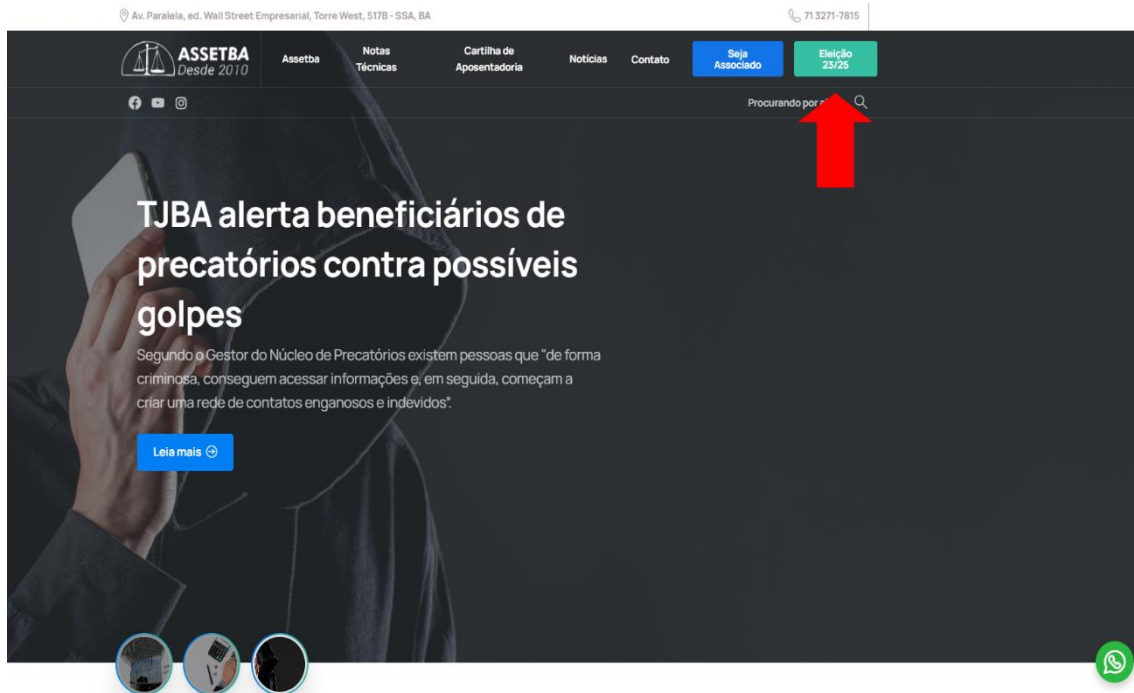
Av. Paralela, ed. Wall Street Empresarial, Torre West, 517B - SSA, BA

71 3271-7815

ASSETBA Desde 2010

Assetba

Notas Técnicas

Cartilha de Aposentadoria

Notícias

Contato

Seja Associado

Eleição 23/25

Procurando por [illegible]

TJBA alerta beneficiários de precatórios contra possíveis golpes

Segundo o Gestor do Núcleo de Precatórios existem pessoas que "de forma criminosa, conseguem acessar informações e, em seguida, começam a criar uma rede de contatos enganosos e indevidos".

Leia mais